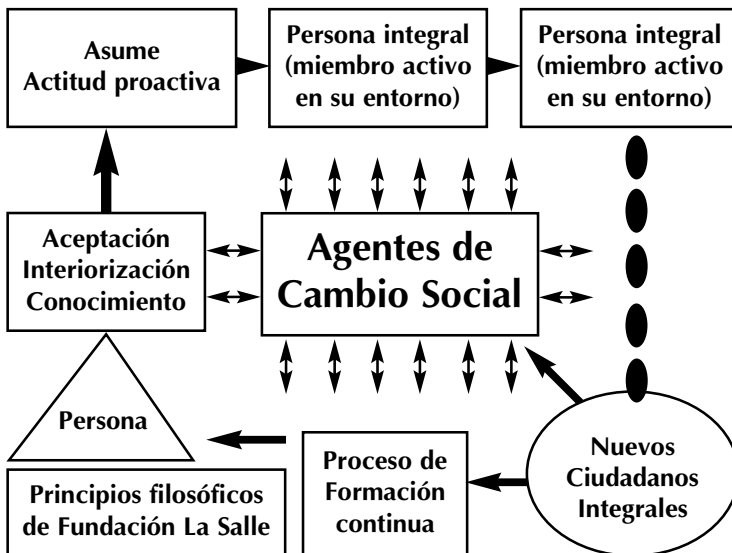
Asume
Actitud proactiva

Persona integral
(miembro activo
en su entorno)

Persona integral
(miembro activo
en su entorno)

Aceptación
Interiorización
Conocimiento

Agentes de
Cambio Social

Persona

Nuevos
Ciudadanos
Integrales

Proceso de
Formación
continua

Principios filosóficos
de Fundación La Salle